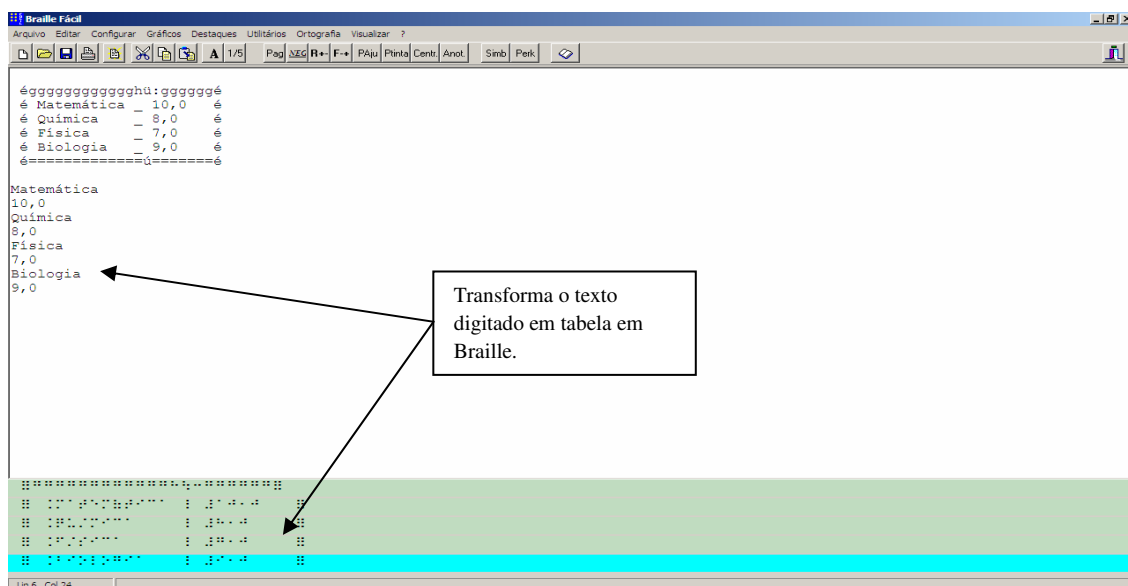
Braille Fácil

Arquivo Editar Configurar Gráficos Destaques Utilitários Ortografia Visualizar ?

A 1/5 Pag NEG R+ F+ PAju Ptinta Centr Anot Simb Perk

égggggggggggggghü:gggggggé
é Matemática _ 10,0 é
é Química _ 8,0 é
é Física _ 7,0 é
é Biologia _ 9,0 é
é=============ú=======é

Matemática
10,0
Química
8,0
Física
7,0
Biologia
9,0

Transforma o texto digitado em tabela em Braille.

Lin 6 Col 24